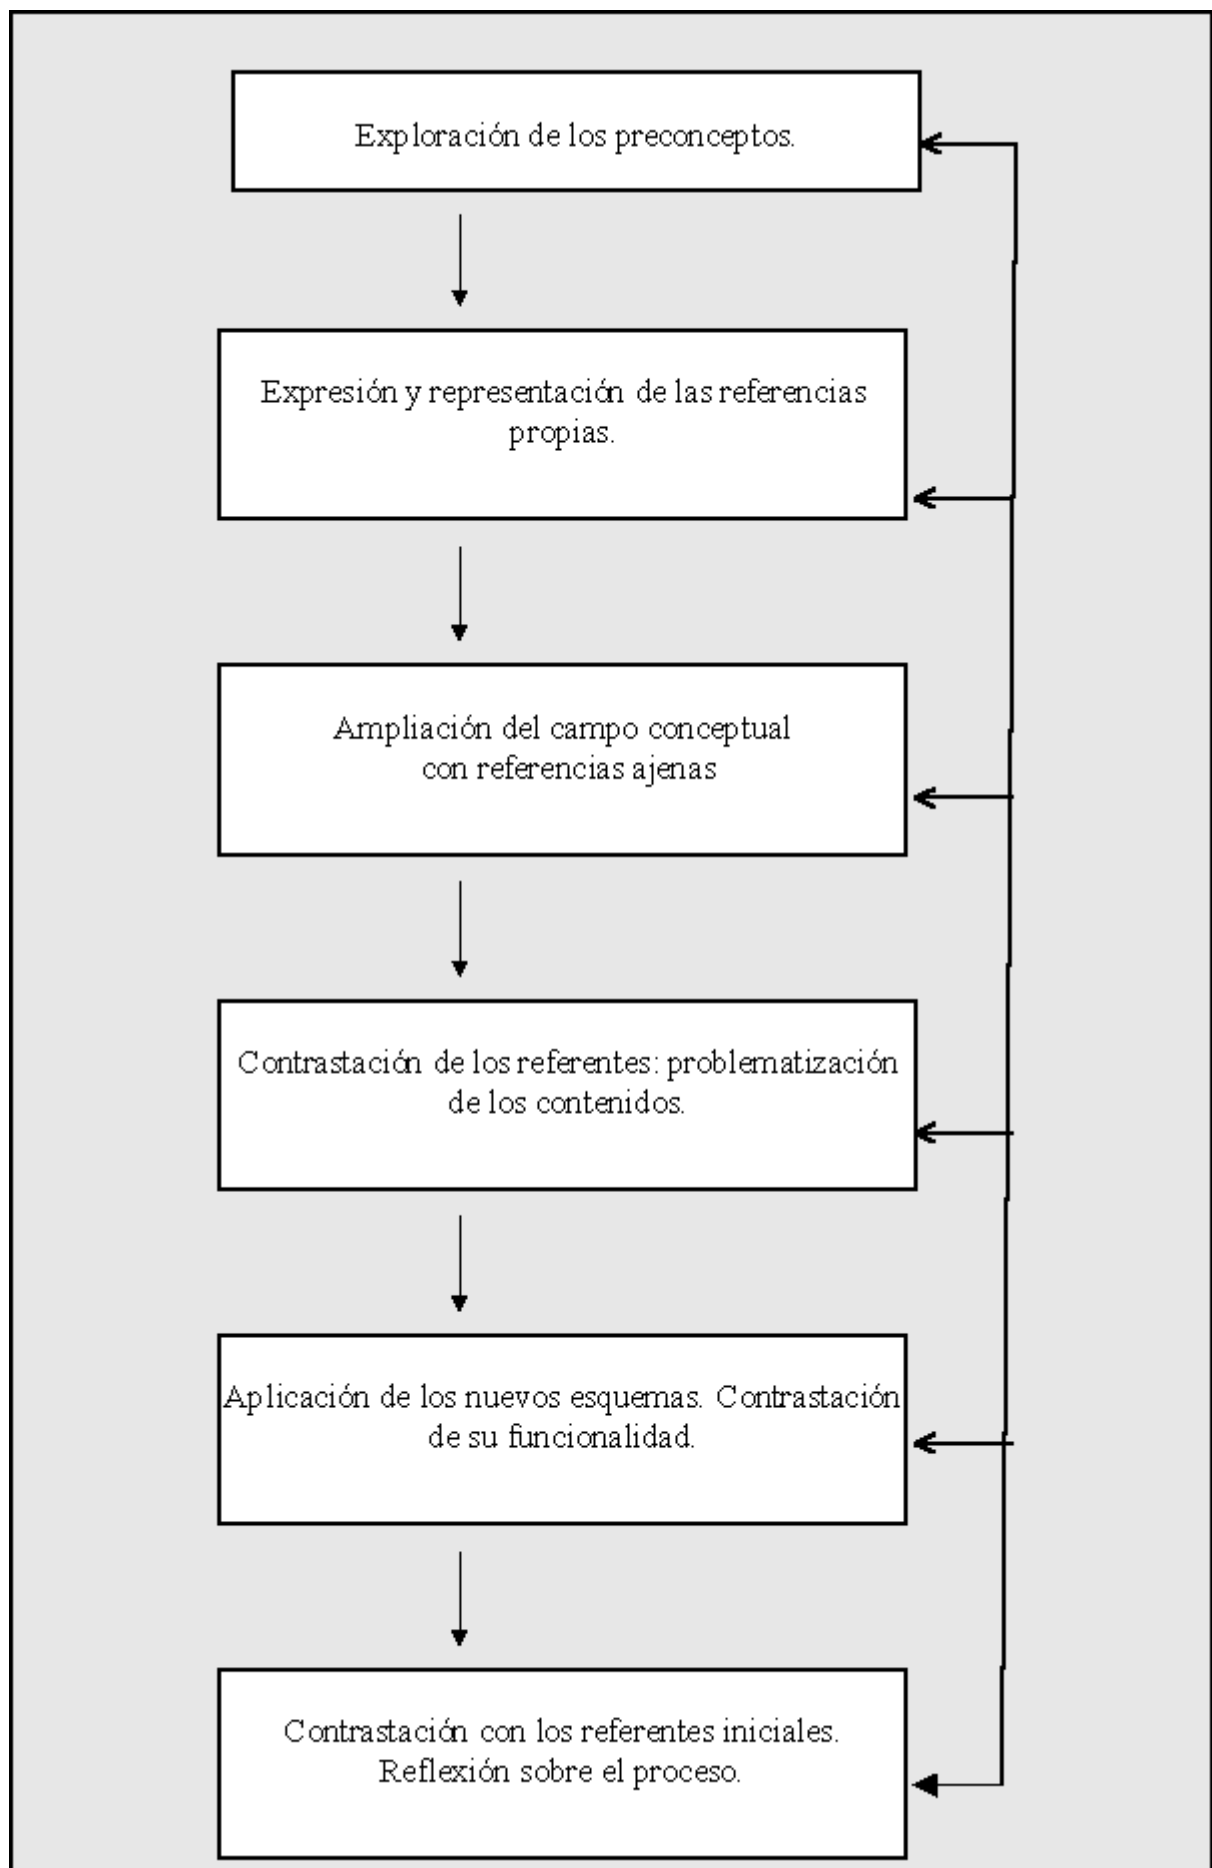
Exploración de los preconceptos.

Expresión y representación de las referencias propias.

Ampliación del campo conceptual con referencias ajenas

Contrastación de los referentes: problematización de los contenidos.

Aplicación de los nuevos esquemas. Contrastación de su funcionalidad.

Contrastación con los referentes iniciales. Reflexión sobre el proceso.